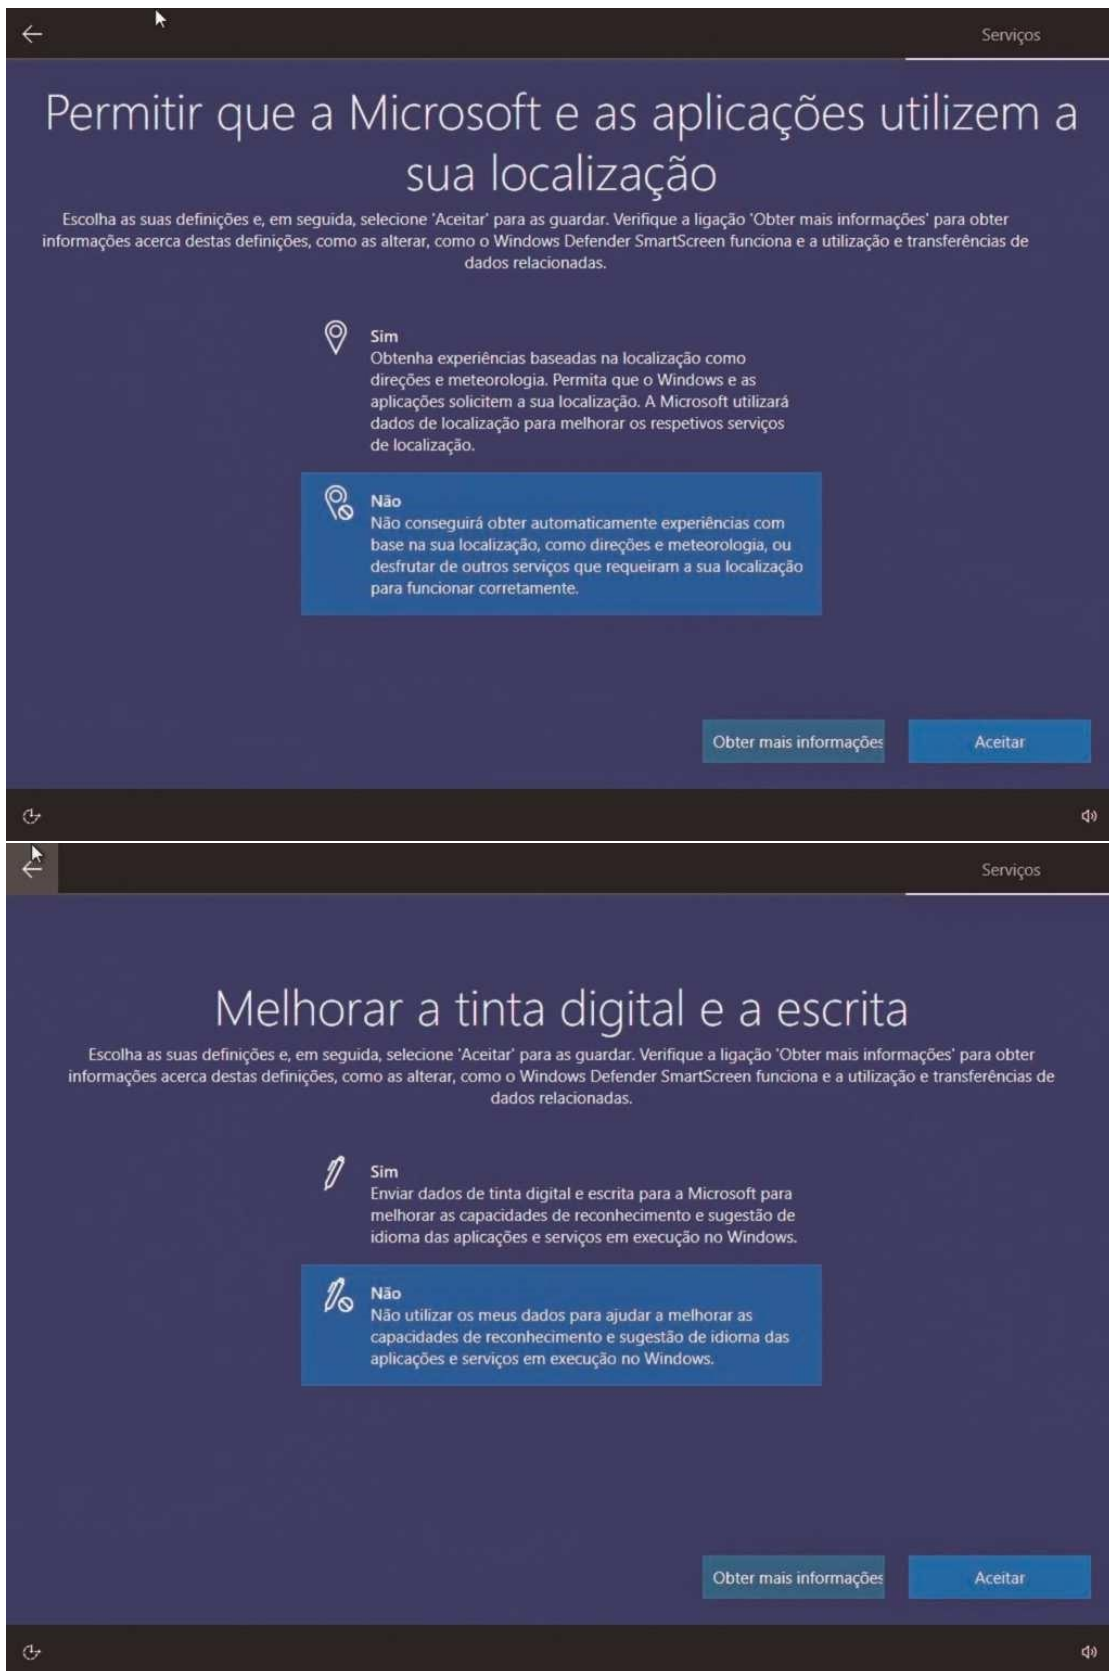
Serviços

Permitir que a Microsoft e as aplicações utilizem a sua localização

Escolha as suas definições e, em seguida, selecione 'Aceitar' para as guardar. Verifique a ligação 'Obter mais informações' para obter informações acerca destas definições, como as alterar, como o Windows Defender SmartScreen funciona e a utilização e transferências de dados relacionadas.

Sim
Obtenha experiências baseadas na localização como direções e meteorologia. Permita que o Windows e as aplicações solicitem a sua localização. A Microsoft utilizará dados de localização para melhorar os respetivos serviços de localização.

Não
Não conseguirá obter automaticamente experiências com base na sua localização, como direções e meteorologia, ou desfrutar de outros serviços que requeiram a sua localização para funcionar corretamente.

Obter mais informações

Aceitar

Serviços

Melhorar a tinta digital e a escrita

Escolha as suas definições e, em seguida, selecione 'Aceitar' para as guardar. Verifique a ligação 'Obter mais informações' para obter informações acerca destas definições, como as alterar, como o Windows Defender SmartScreen funciona e a utilização e transferências de dados relacionadas.

Sim
Enviar dados de tinta digital e escrita para a Microsoft para melhorar as capacidades de reconhecimento e sugestão de idioma das aplicações e serviços em execução no Windows.

Não
Não utilizar os meus dados para ajudar a melhorar as capacidades de reconhecimento e sugestão de idioma das aplicações e serviços em execução no Windows.

Obter mais informações

Aceitar